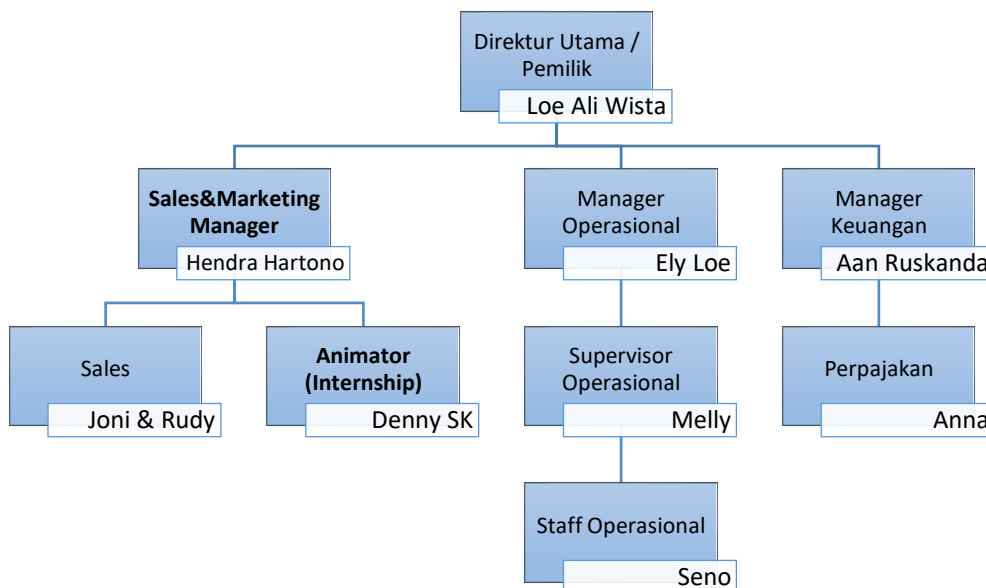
Direktur Utama / Pemilik
Loe Ali Wista

**Sales&Marketing Manager**
Hendra Hartono

Manager Operasional
Ely Loe

Manager Keuangan
Aan Ruskanda

Sales
Joni & Rudy

**Animator (Internship)**
Denny SK

Supervisor Operasional
Melly

Perpajakan
Anna

Staff Operasional
Seno